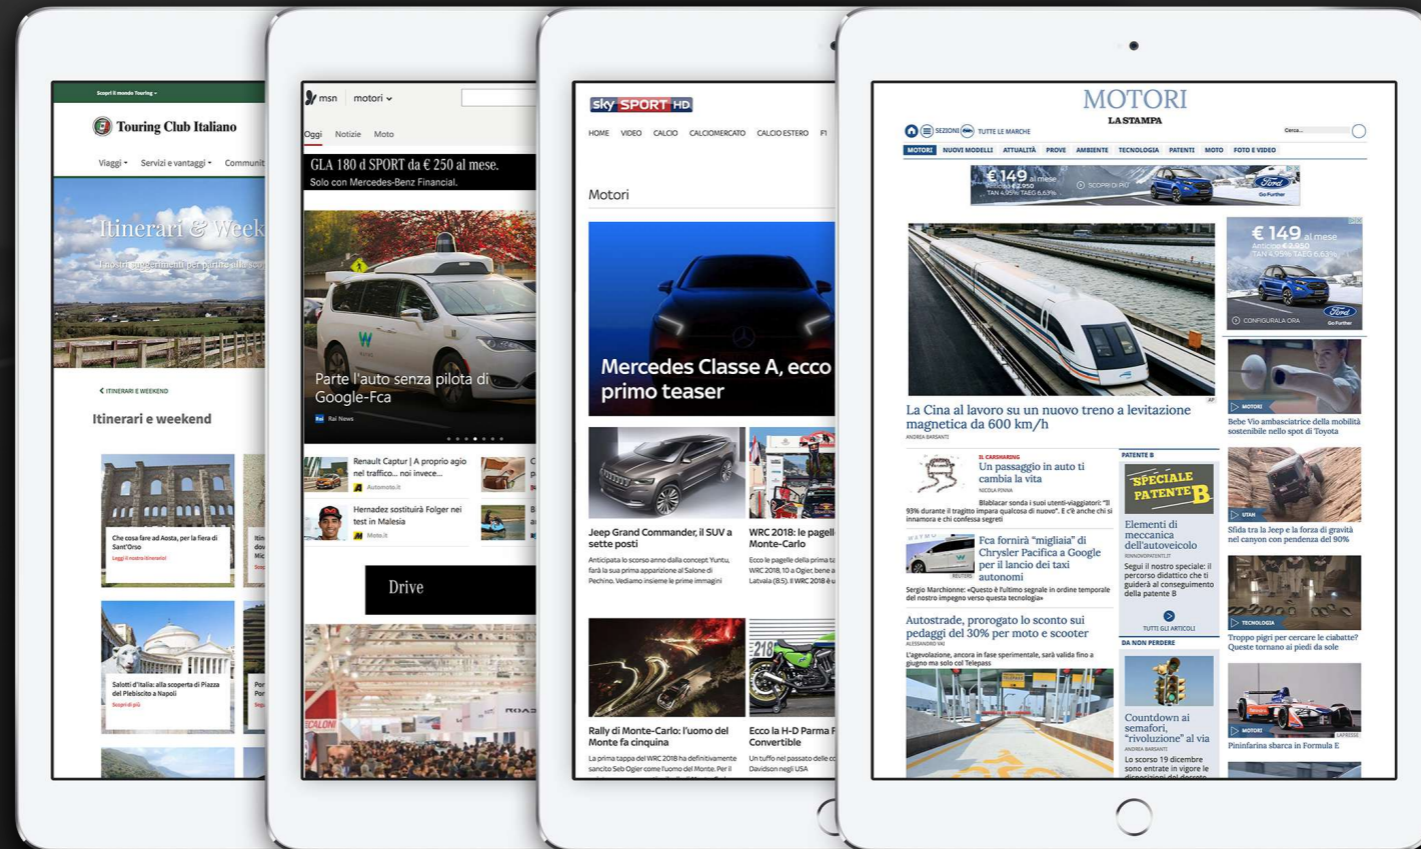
Scopri il mondo Touring

Touring Club Italiano

Viaggi Servizi e vantaggi Communi

Itinerari & Week

I nostri suggerimenti per partire alla scop

ITINERARI E WEEKEND

Itinerari e weekend

Che cosa fare ad Aosta, per la fiera di Sant'Orso

Leggi il nostro itinerario

Salotti d'Italia: alla scoperta di Piazza del Plebiscito a Napoli

Scopri di più

msn motori

Oggi Notizie Moto

GLA 180 d SPORT da € 250 al mese.

Solo con Mercedes-Benz Financial.

Parte l'auto senza pilota di Google-Fca

Rai News

Renault Captur | A proprio agio nel traffico... noi invece...

Automoto.it

Hernadez sostituirà Folger nei test in Malesia

Moto.it

Drive

sky SPORT HD

HOME VIDEO CALCIO CALCIOMERCATO CALCIO ESTERO F1

Motori

Mercedes Classe A, ecco il primo teaser

Jeep Grand Commander, il SUV a sette posti

Anticipata lo scorso anno dalla concept Yuntu, farà la sua prima apparizione al Salone di Pechino. Vediamo insieme le prime immagini

WRC 2018: le pagelle Monte-Carlo

Rally di Monte-Carlo: l'uomo del Monte fa cinquina

La prima tappa del WRC 2018 ha definitivamente sancito Seb Ogier come l'uomo del Monte.

Ecco la H-D Parma Convertible

MOTORI

LA STAMPA

SEZIONI TUTTE LE MARCHE

MOTORI NUOVI MODELLI ATTUALITÀ PROVE AMBIENTE TECNOLOGIA PATENTI MOTO FOTO E VIDEO

€ 149 al mese

La Cina al lavoro su un nuovo treno a levitazione magnetica da 600 km/h

ANDREA BARSANTI

IL CARSHARING

Un passaggio in auto ti cambia la vita

Fca fornirà "migliaia" di Chrysler Pacifica a Google per il lancio dei taxi autonomi

Sergio Marchionne: «Questo è l'ultimo segnale in ordine temporale del nostro impegno verso questa tecnologia»

Autostrade, prorogato lo sconto sui pedaggi del 30% per moto e scooter

PATENTE B

SPECIALE PATENTE B

Elementi di meccanica dell'autoveicolo

TUTTI GLI ARTICOLI

DA NON PERDERE

Countdown ai semafori, "rivoluzione" al via

Bebe Vio ambasciatrice della mobilità sostenibile nello spot di Toyota

Sfida tra la Jeep e la forza di gravità nel canyon con pendenza del 90%

Troppo pigri per cercare le ciabatte? Queste tornano ai piedi da sole

Pininfarina sbarca in Formula E